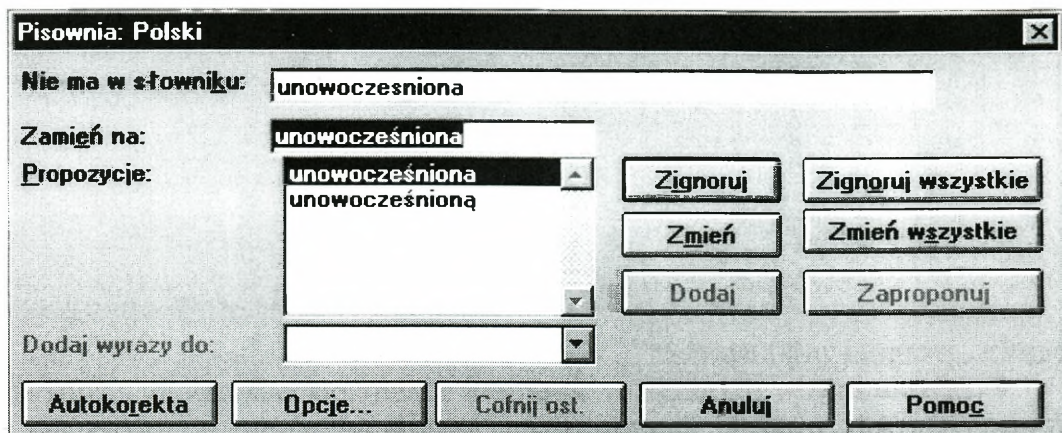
Pisownia: Polski

Nie ma w słowniku: unowoczesniona

Zamień na: unowocześniona

Propozycje:
unowocześniona
unowocześnioną

Zignoruj
Zignoruj wszystkie
Zmień
Zmień wszystkie
Dodaj
Zaproponuj

Dodaj wyrazy do:

Autokorekta
Opcje...
Cofnij ost.
Anuluj
Pomoc